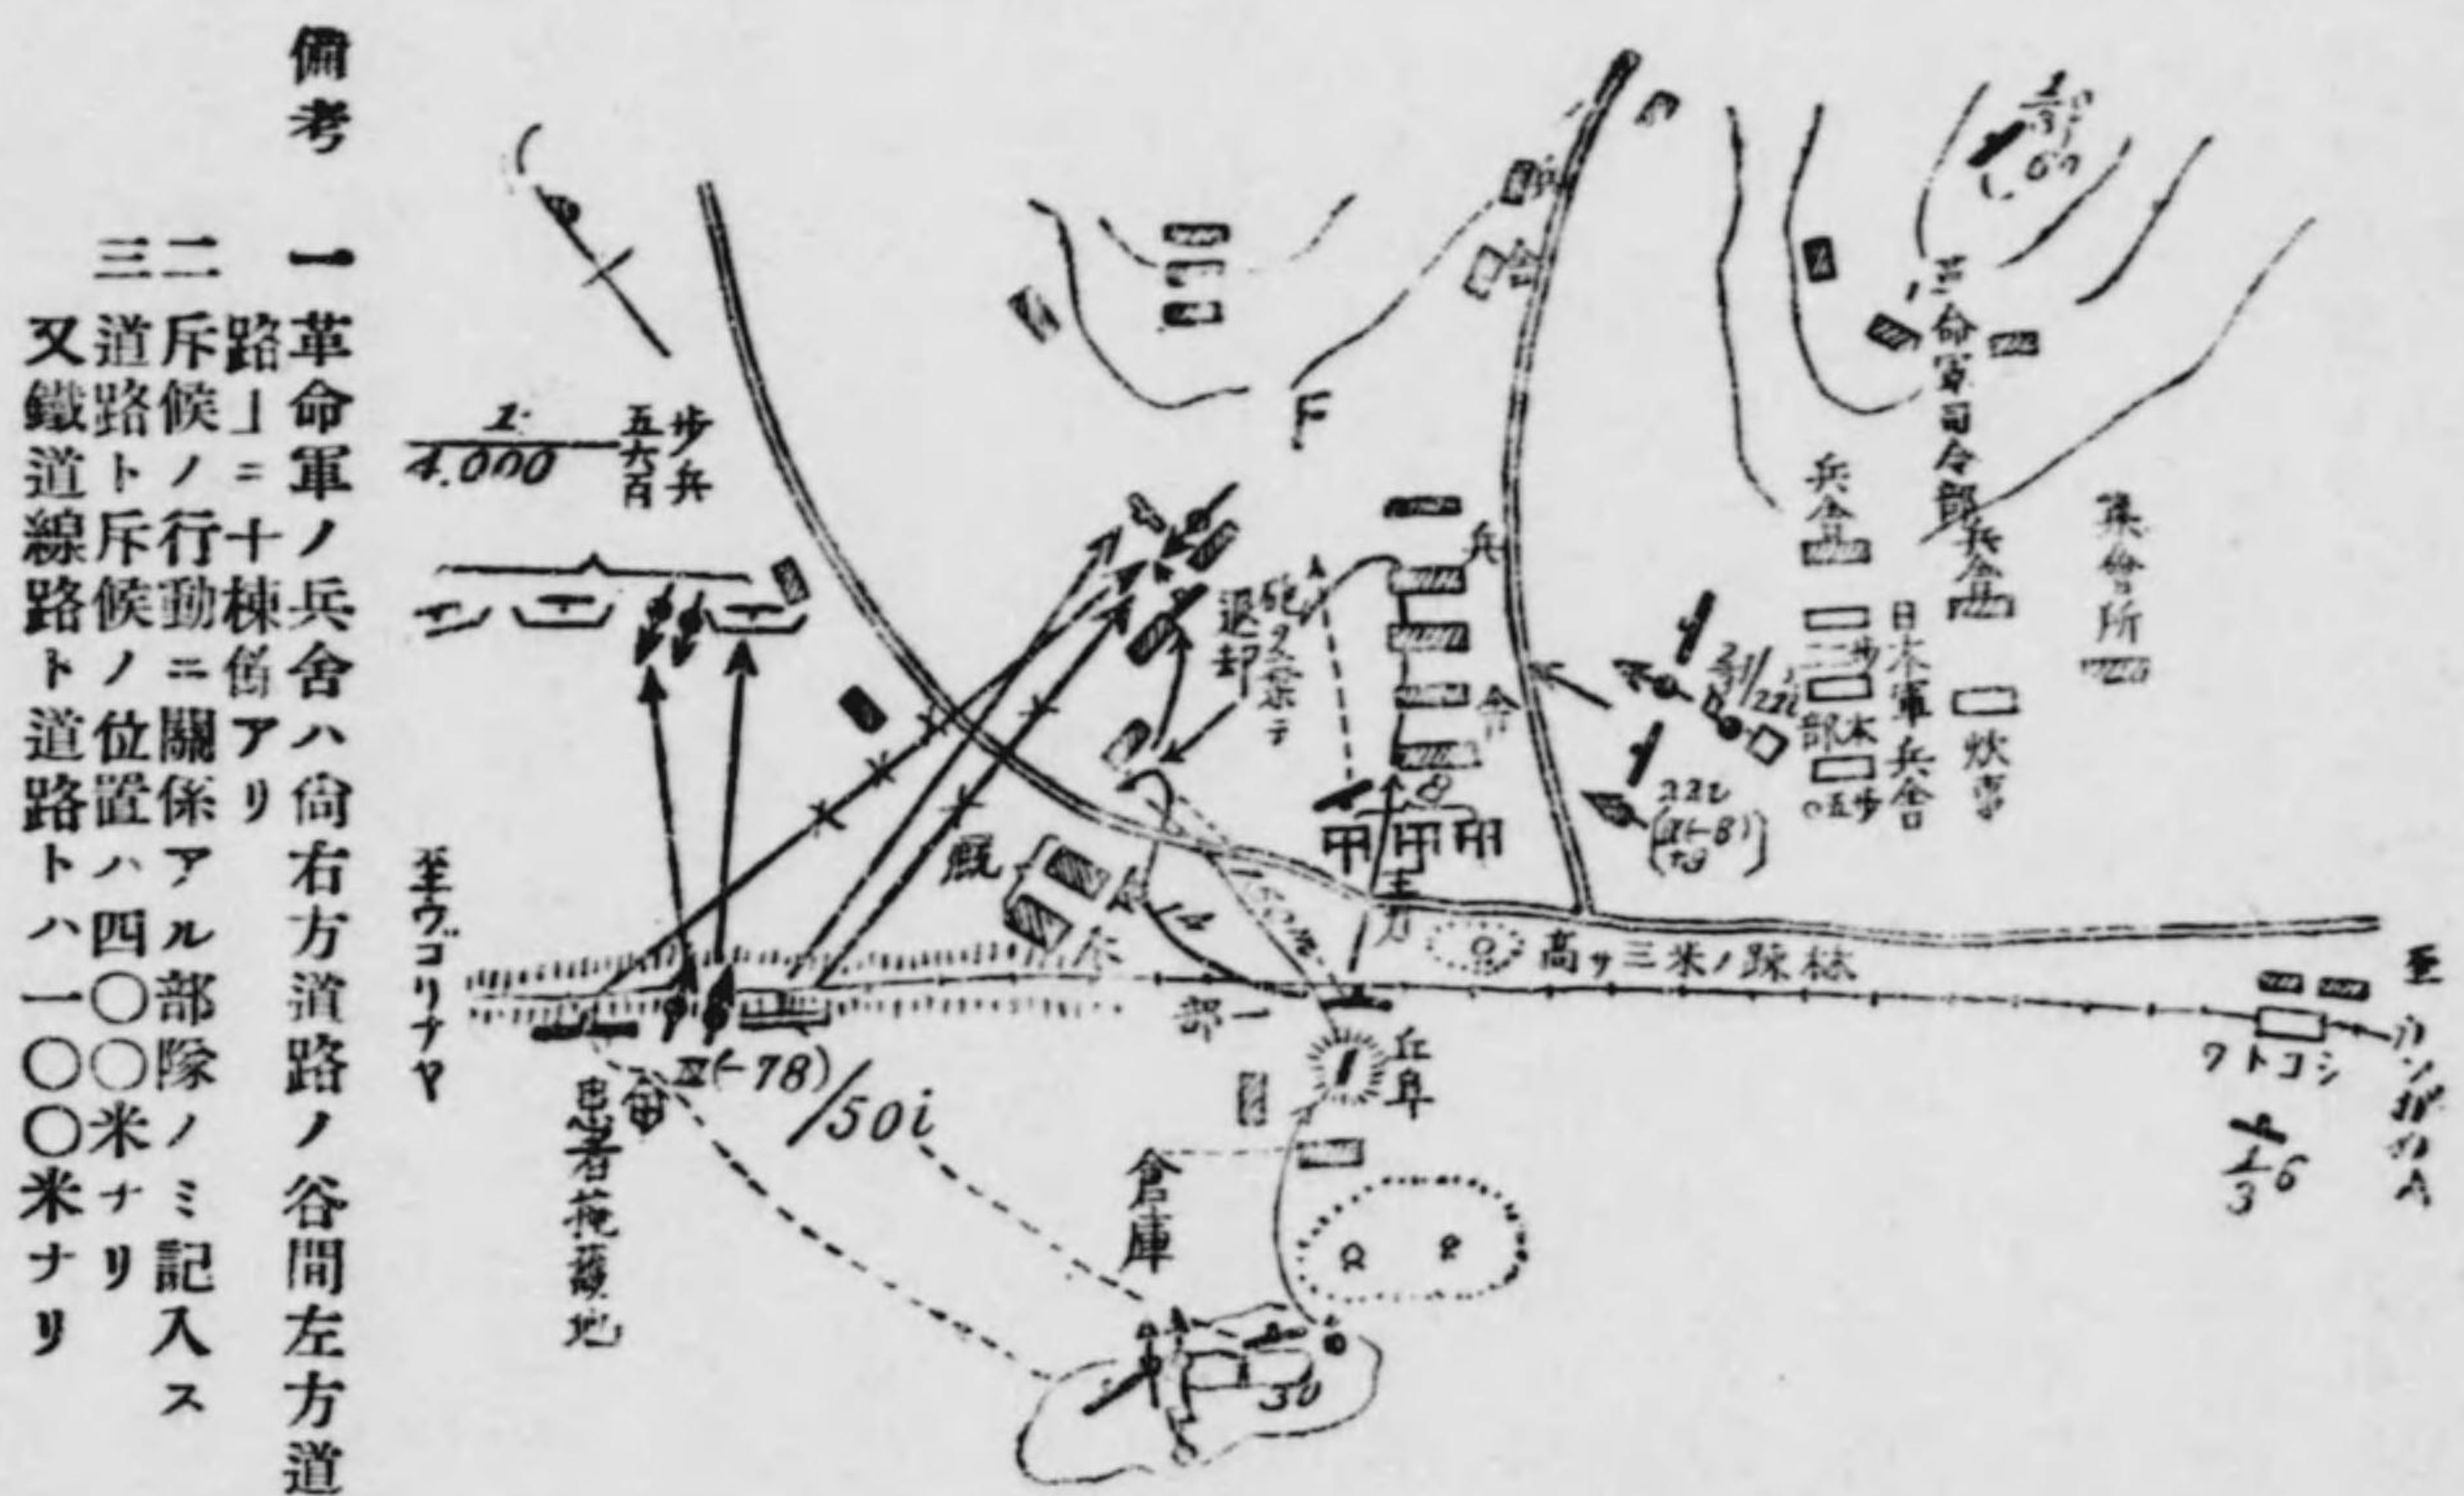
備考

一 革命軍ノ兵舎ハ尙右方道路ノ谷間左方道路ニ十棟倚アリ

二 斥候ノ行動ニ關係アル部隊ノミ記入ス

三 道路ハ斥候ノ位置ハ四〇〇米ナリ

又鐵道線路ト道路トハ一〇〇〇米ナリ

步兵五六百

$\frac{1}{4,000}$

至ヴゴリナヤ

患者掩蔽地

$\frac{1}{50i}$

倉庫

兵舍

兵舍

革命軍司令部兵舍

集合所

日本軍兵舍

炊事

退却

林跡ノ米三サ高

一部

ワトコシ

至ハンガカ人

$\frac{1}{3}6$

30